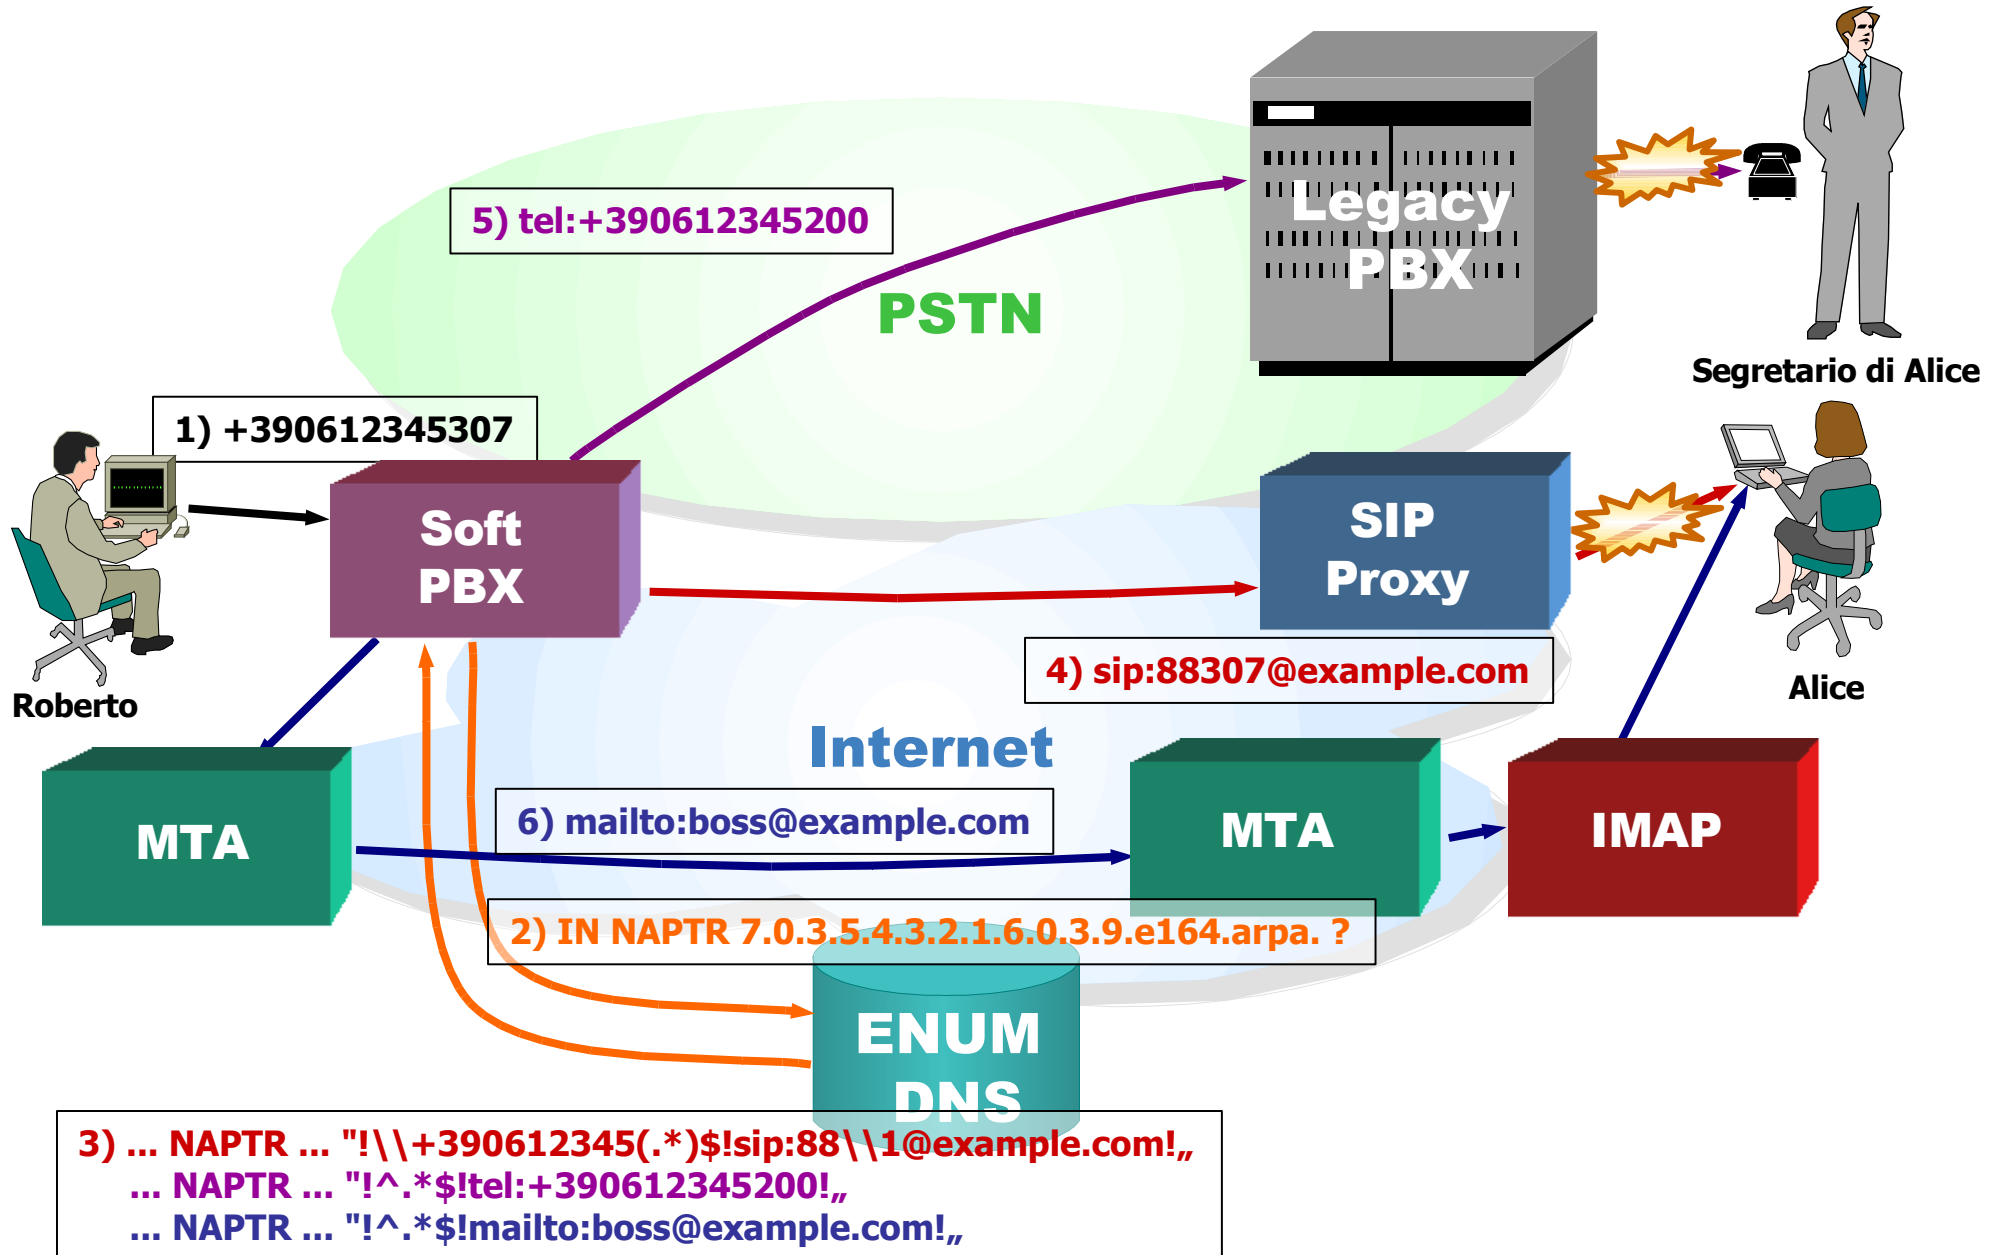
5) tel:+390612345200

PSTN

Legacy PBX

Segretario di Alice

1) +390612345307

Soft PBX

SIP Proxy

Roberto

4) sip:88307@example.com

Alice

Internet

MTA

6) mailto:boss@example.com

MTA

IMAP

2) IN NAPTR 7.0.3.5.4.3.2.1.6.0.3.9.e164.arpa. ?

ENUM DNS

3) ... NAPTR ... "!\\+390612345(.*)$!sip:88\\1@example.com!„
... NAPTR ... "!^.*$!tel:+390612345200!„
... NAPTR ... "!^.*$!mailto:boss@example.com!„